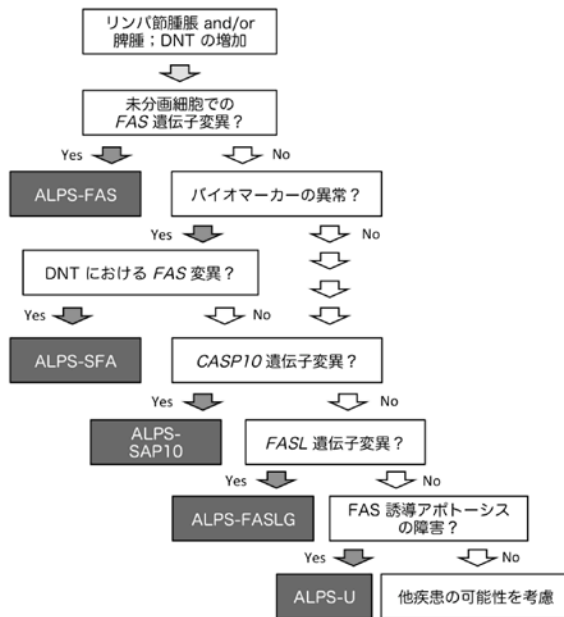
リンパ節腫脹 and/or 脾腫；DNT の増加

未分画細胞での FAS 遺伝子変異？

Yes

No

ALPS-FAS

バイオマーカーの異常？

Yes

No

DNT における FAS 変異？

Yes

No

ALPS-SFA

CASP10 遺伝子変異？

Yes

No

ALPS-SAP10

FASL 遺伝子変異？

Yes

No

ALPS-FASLG

FAS 誘導アポトーシスの障害？

Yes

No

ALPS-U

他疾患の可能性を考慮